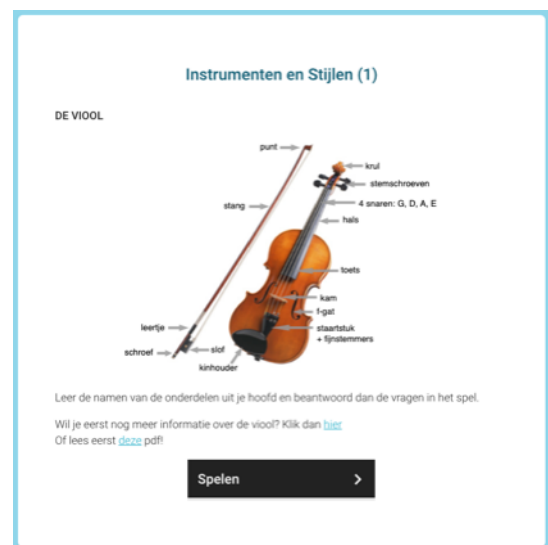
Instrumenten en Stijlen (1)

DE VIOOL

punt
krul
stemschroeven
4 snaren: G, D, A, E
hals
stang
toets
kam
f-gat
staartstuk + fijnstemmers
leertje
schroef
slof
kinhouder

Leer de namen van de onderdelen uit je hoofd en beantwoord dan de vragen in het spel.

Wil je eerst nog meer informatie over de viool? Klik dan hier
Of lees eerst deze pdf!

Spelen >